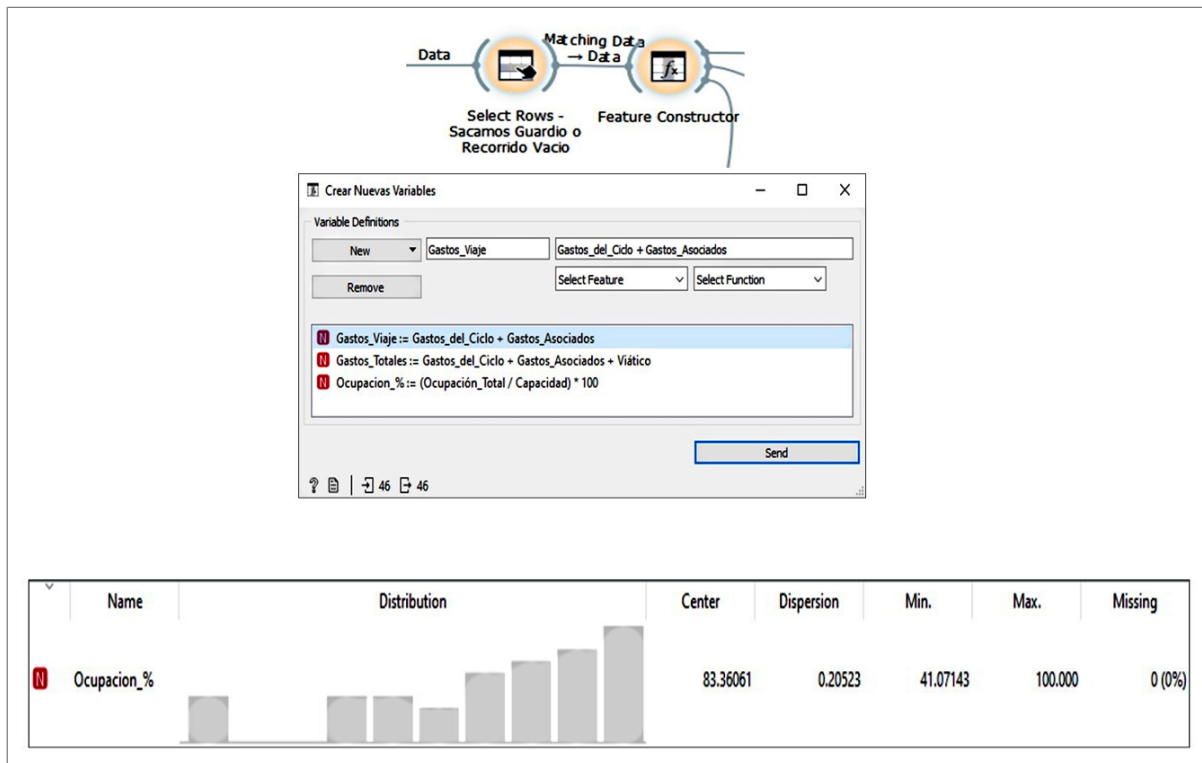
Data

Matching Data → Data

Select Rows - Sacamos Guardio o Recorrido Vacio

Feature Constructor

Crear Nuevas Variables

Variable Definitions

New

Gastos_Viaje

Gastos_del_Ciclo + Gastos_Asociados

Select Feature

Select Function

Remove

N Gastos_Viaje := Gastos_del_Ciclo + Gastos_Asociados
N Gastos_Totales := Gastos_del_Ciclo + Gastos_Asociados + Viático
N Ocupacion_% := (Ocupación_Total / Capacidad) * 100

Send

46 46

| | Name | Distribution | Center | Dispersion | Min. | Max. | Missing |
|---|---|---|---|---|---|---|---|
| N | Ocupacion_% | | 83.36061 | 0.20523 | 41.07143 | 100.000 | 0 (0%) |